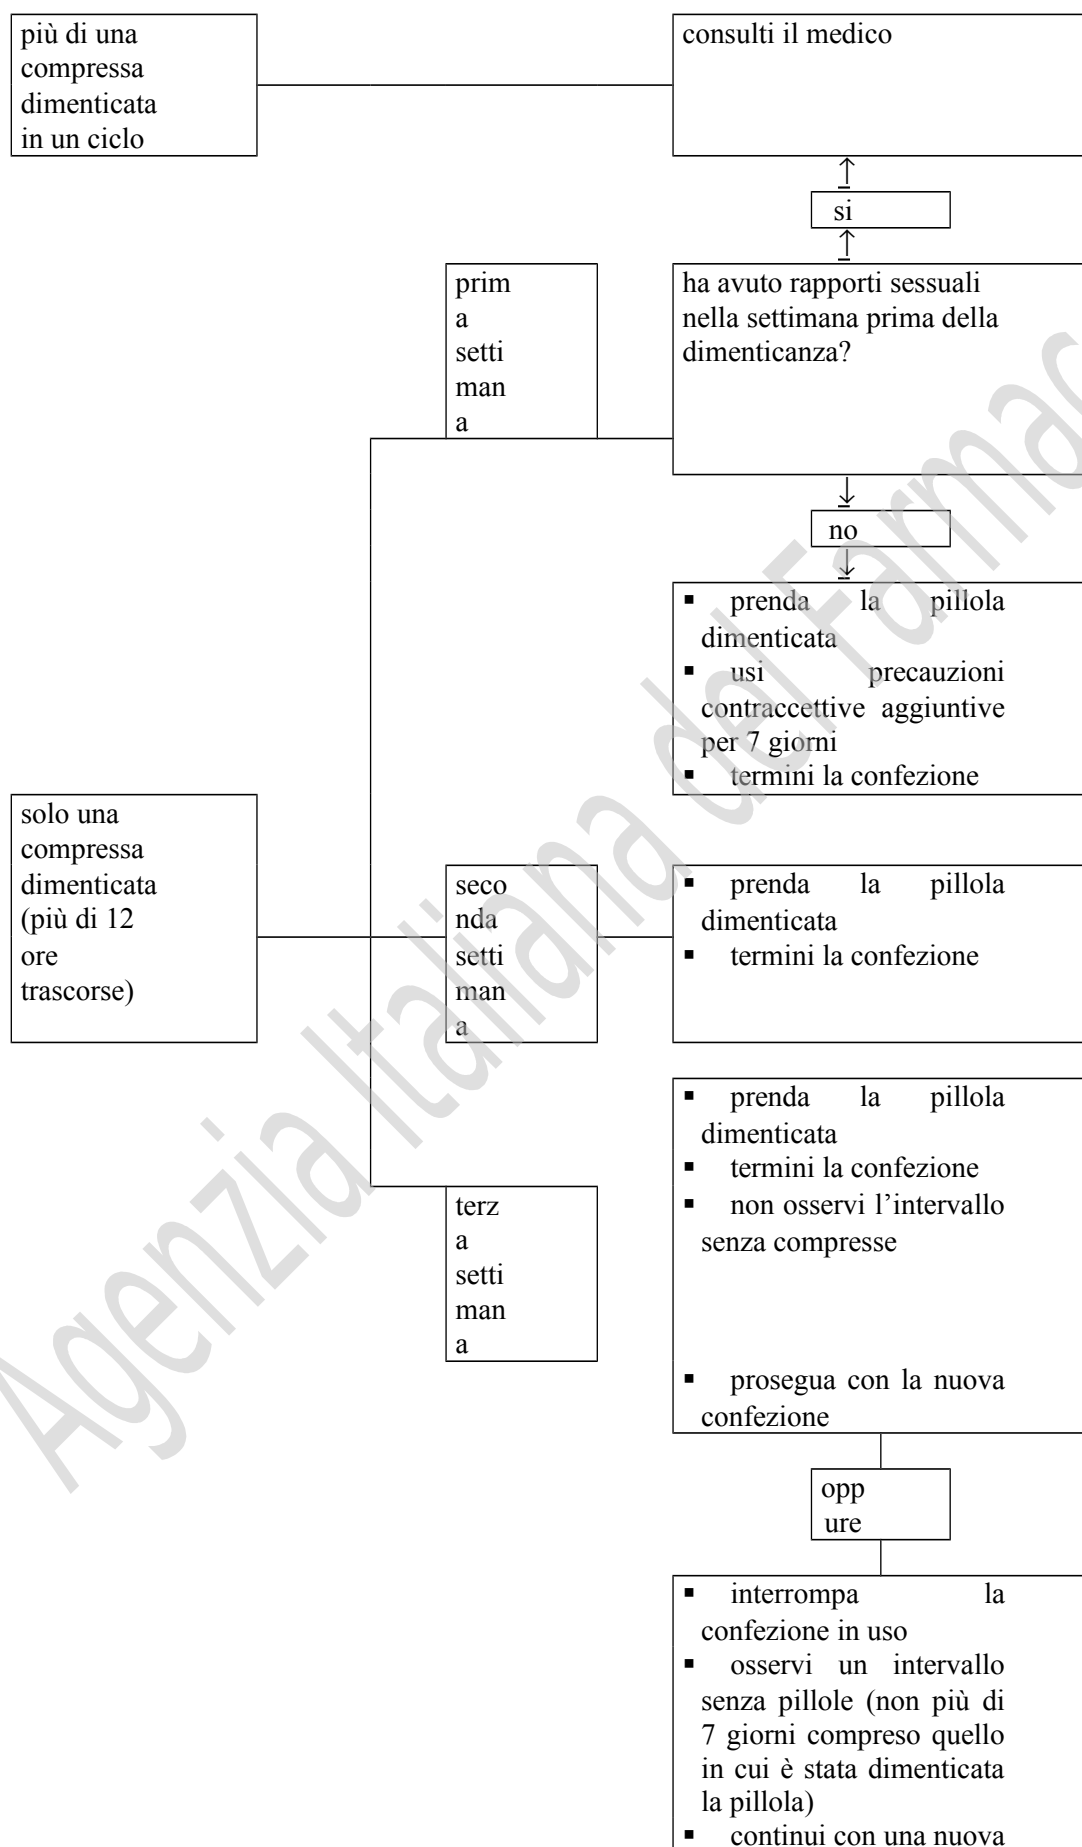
più di una compressa dimenticata in un ciclo

consulti il medico

si

prim
a
setti
man
a

ha avuto rapporti sessuali nella settimana prima della dimenticanza?

no

- prenda la pillola dimenticata
- usi precauzioni contraccettive aggiuntive per 7 giorni
- termini la confezione

solo una compressa dimenticata (più di 12 ore trascorse)

seco
nda
setti
man
a

- prenda la pillola dimenticata
- termini la confezione

- prenda la pillola dimenticata
- termini la confezione
- non osservi l'intervallo senza compresse

terz
a
setti
man
a

- prosegua con la nuova confezione

opp
ure

- interrompa la confezione in uso
- osservi un intervallo senza pillole (non più di 7 giorni compreso quello in cui è stata dimenticata la pillola)
- continui con una nuova

Agenzia Italiana del Farmaco